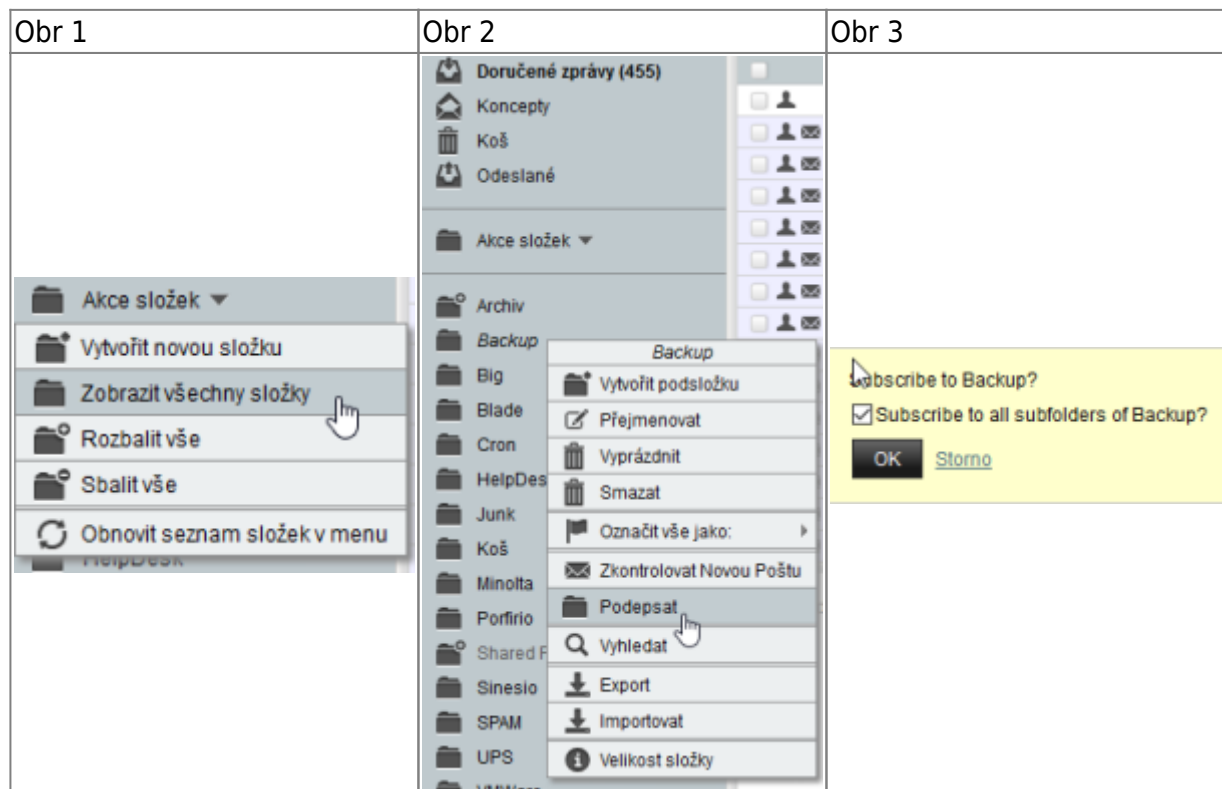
| Obr 1 | Obr 2 | Obr 3 |
|---|---|---|
| Akce složek ▼<br>Vytvořit novou složku<br>Zobrazit všechny složky<br>Rozbalit vše<br>Sbalit vše<br>Obnovit seznam složek v menu<br>HelpDesk | Doručené zprávy (455)<br>Koncepty<br>Koš<br>Odeslané<br>Akce složek ▼<br>Archiv<br>Backup<br>Big<br>Blade<br>Cron<br>HelpDes<br>Junk<br>Koš<br>Minolta<br>Porfirio<br>Shared F<br>Sinesio<br>SPAM<br>UPS<br>Backup<br>Vytvořit podsložku<br>Přejmenovat<br>Vyprázdnit<br>Smazat<br>Označit vše jako:<br>Zkontrolovat Novou Poštu<br>Podepsat<br>Vyhledat<br>Export<br>Importovat<br>Velikost složky | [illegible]bscribe to Backup?<br>Subscribe to all subfolders of Backup?<br>OK Storno |